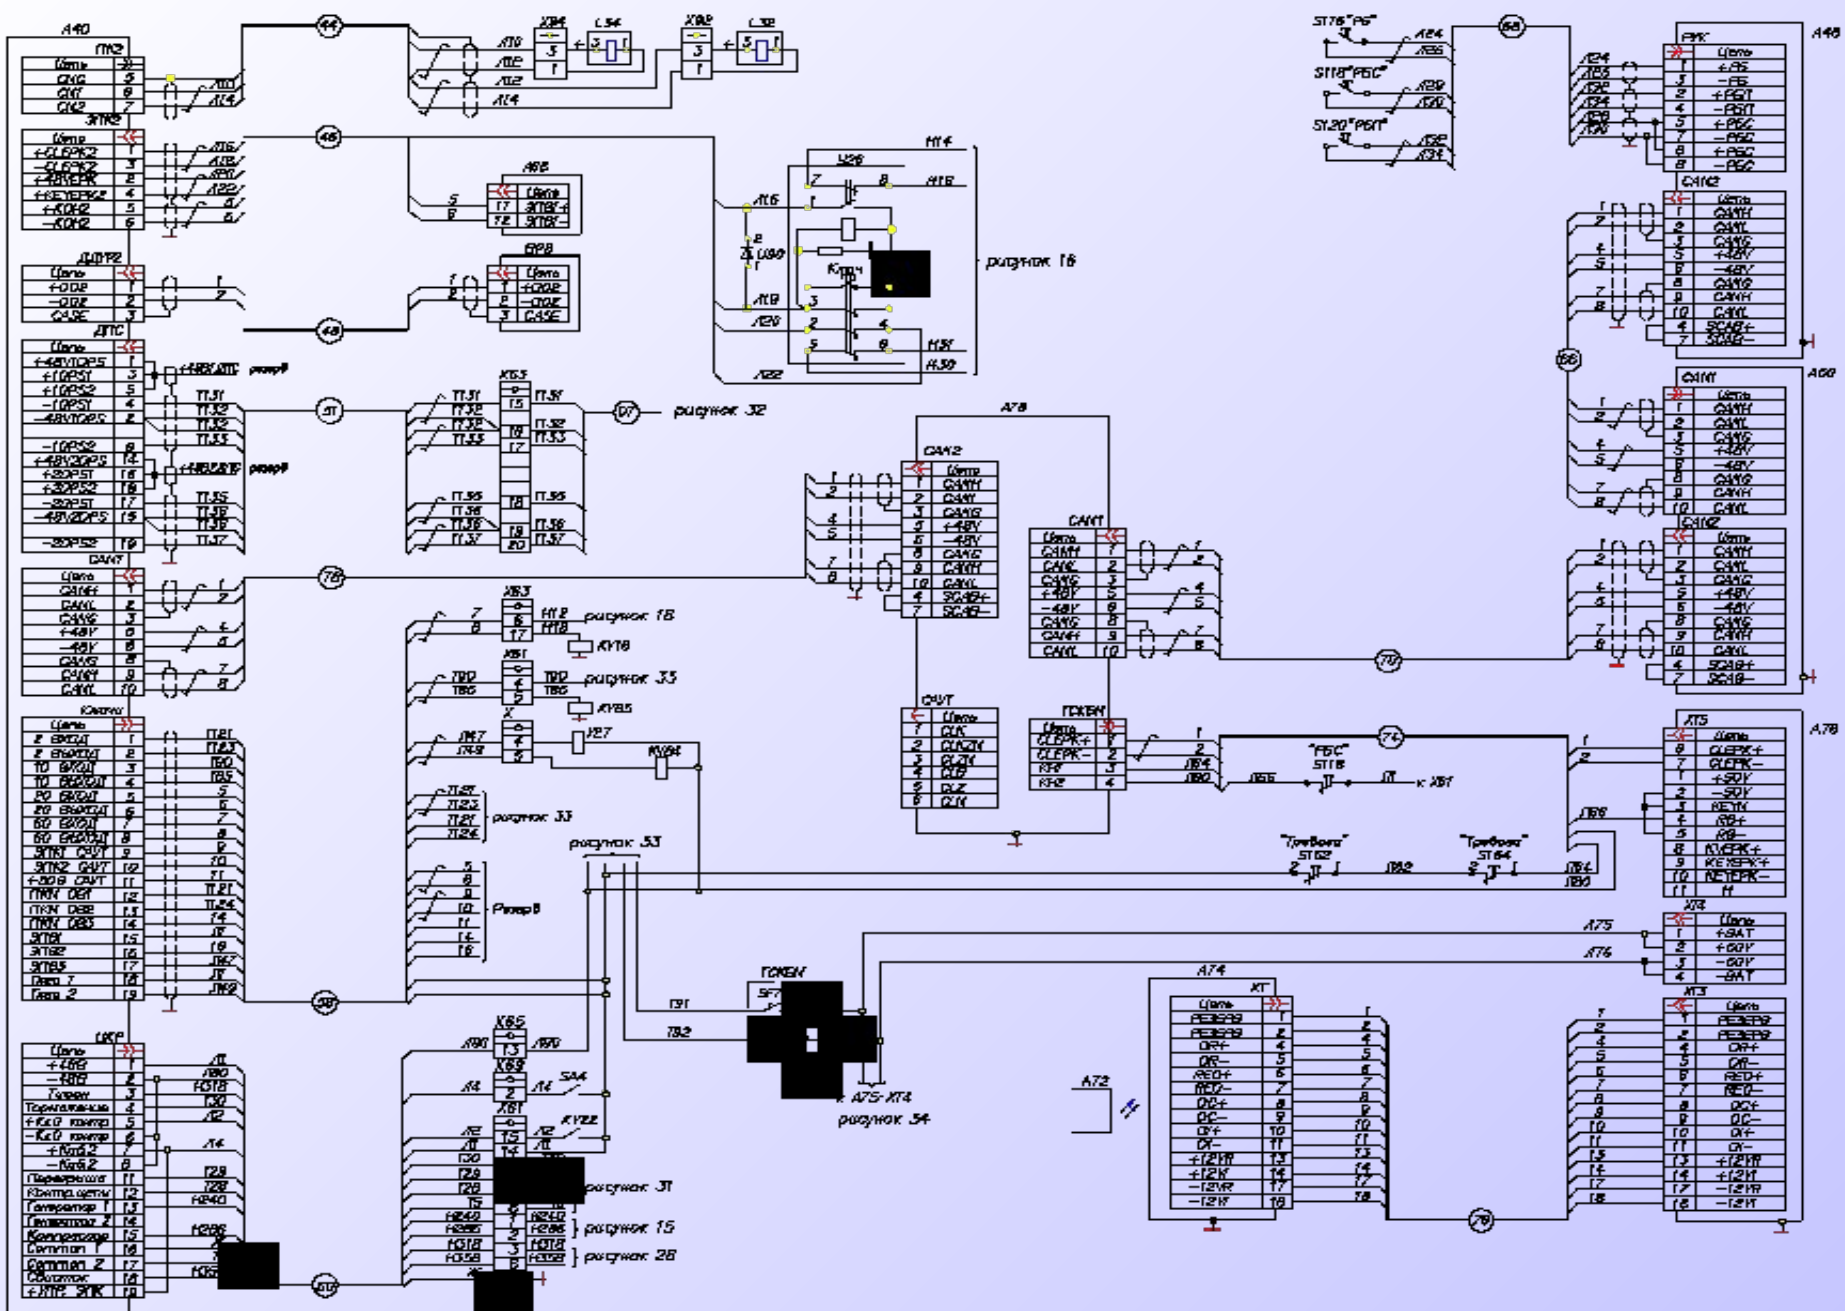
А40
ПК2
Цепь
СИ6
СИ7
СИ2
ЭПК2
Цепь
+CLEPK2
−CLEPK2
+KEYEPK2
+КОН2
−КОН2
ДДР2
Цепь
+ОD2
−ОD2
CASE
ДПС
Цепь
+48V1DPS
+1DPS1
+1DPS2
−1DPS1
−48V1DPS
−1DPS2
+48V2DPS
+2DPS1
+2DPS2
−2DPS1
−48V2DPS
−2DPS2
CAN1
Цепь
CANH
CANL
CANG
+48V
−48V
CANG
CANH
CANL
Ключи
Цепь
ЦКР
Цепь
+48В
−48В
44
46
48
51
76
98
К1
К2
А10
А12
А14
Х84
С34
Х82
С32
А88
Цепь
ЭПК+
ЭПК−
Е98
Цепь
+ОD2
−ОD2
CASE
Х63
рисунок 32
Н14
У26
А16
А18
А20
А22
Н31
Н30
рисунок 16
Ключ
А78
CAN2
Цепь
CANH
CANL
CANG
+48V
−48V
CANG
CANH
CANL
SCAB+
SCAB−
CAN1
Цепь
CANH
CANL
CANG
+48V
−48V
CANG
CANH
CANL
САУТ
Цепь
CLK
ГСКБМ
Цепь
CLEPK+
CLEPK−
Х83
рисунок 16
КV16
Х81
рисунок 33
КV85
рисунок 33
рисунок 53
Резерв
Х85
Х89
Х81
SA4
КV22
рисунок 31
рисунок 15
рисунок 26
ГСКБМ
А75-ХТ4
рисунок 54
А74
ХТ
Цепь
А72
S176 "РБ"
S118 "РБС"
S120 "РБП"
А24
66
А46
РБК
Цепь
+РБ
−РБ
+РБП
−РБП
+РБС
−РБС
+РБС
−РБС
CAN2
Цепь
CANH
CANL
CANG
+48V
−48V
CANG
CANH
CANL
SCAB+
SCAB−
56
А60
CAN1
CAN2
77
74
"РБС"
S118
к Х81
А76
ХТ5
Цепь
CLEPK+
CLEPK−
+50V
−50V
KEYH
RB+
RB−
KEYEPK+
KEYEPK+
KEYEPK−
"Тревога"
S162
"Тревога"
S164
ХТ4
Цепь
+БАТ
+60V
−60V
−БАТ
А75
А76
ХТ3
Цепь
79